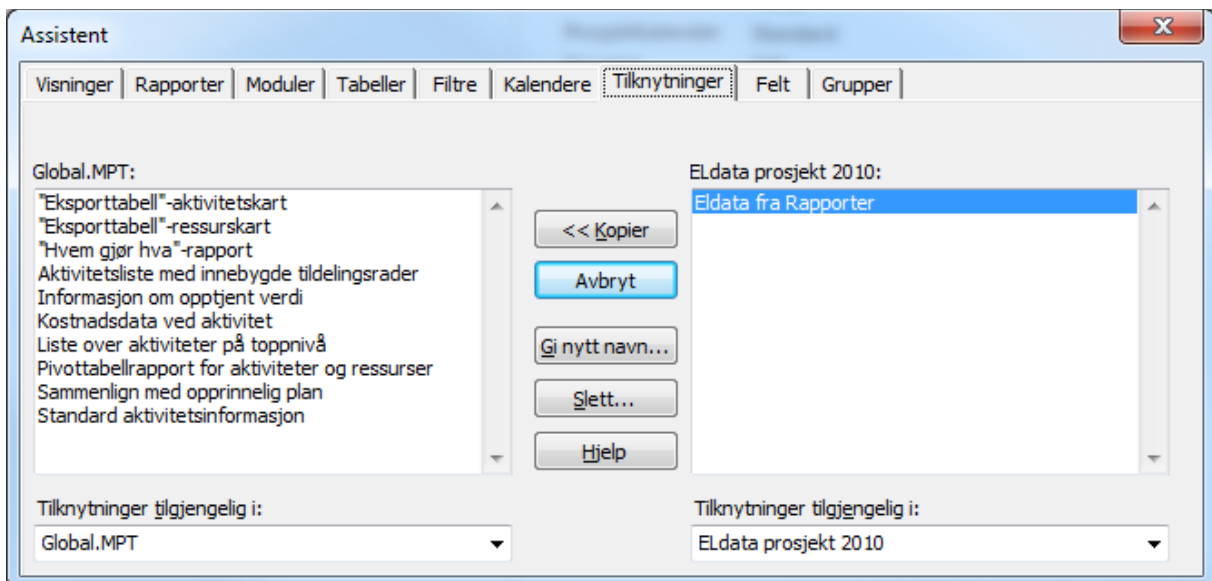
Assistent

Visninger | Rapporter | Moduler | Tabeller | Filtre | Kalendere | Tilknytninger | Felt | Grupper

Global.MPT:

"Eksporttabell"-aktivitetskart
"Eksporttabell"-ressurskart
"Hvem gjør hva"-rapport
Aktivitetsliste med innebygde tildelingsrader
Informasjon om opptjent verdi
Kostnadsdata ved aktivitet
Liste over aktiviteter på toppnivå
Pivottabellrapport for aktiviteter og ressurser
Sammenlign med opprinnelig plan
Standard aktivitetsinformasjon

<< Kopier

Avbryt

Gi nytt navn...

Slett...

Hjelp

ELdata prosjekt 2010:

Eldata fra Rapporter

Tilknytninger tilgjengelig i:

Global.MPT

Tilknytninger tilgjengelig i:

ELdata prosjekt 2010